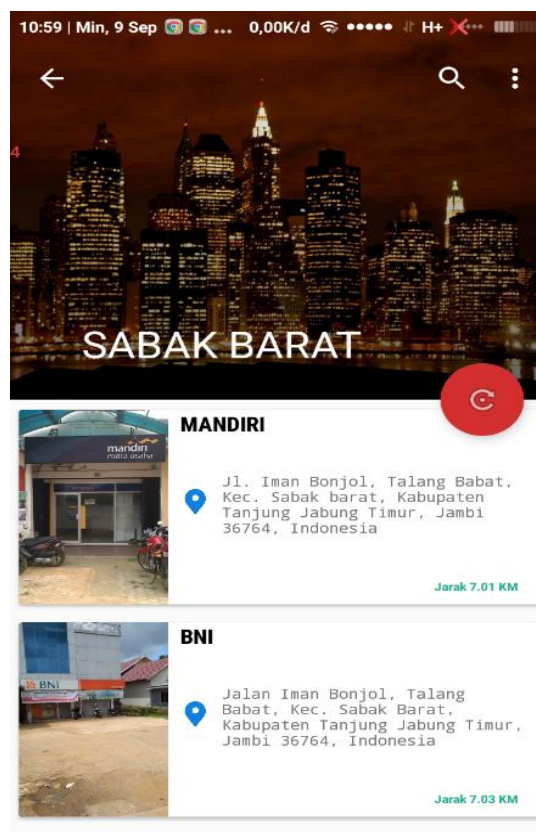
10:59 | Min, 9 Sep ... 0,00K/d H+

SABAK BARAT

MANDIRI

mandiri mitra usaha

Jl. Iman Bonjol, Talang Babat, Kec. Sabak barat, Kabupaten Tanjung Jabung Timur, Jambi 36764, Indonesia

Jarak 7.01 KM

BNI

BNI

Jalan Iman Bonjol, Talang Babat, Kec. Sabak Barat, Kabupaten Tanjung Jabung Timur, Jambi 36764, Indonesia

Jarak 7.03 KM